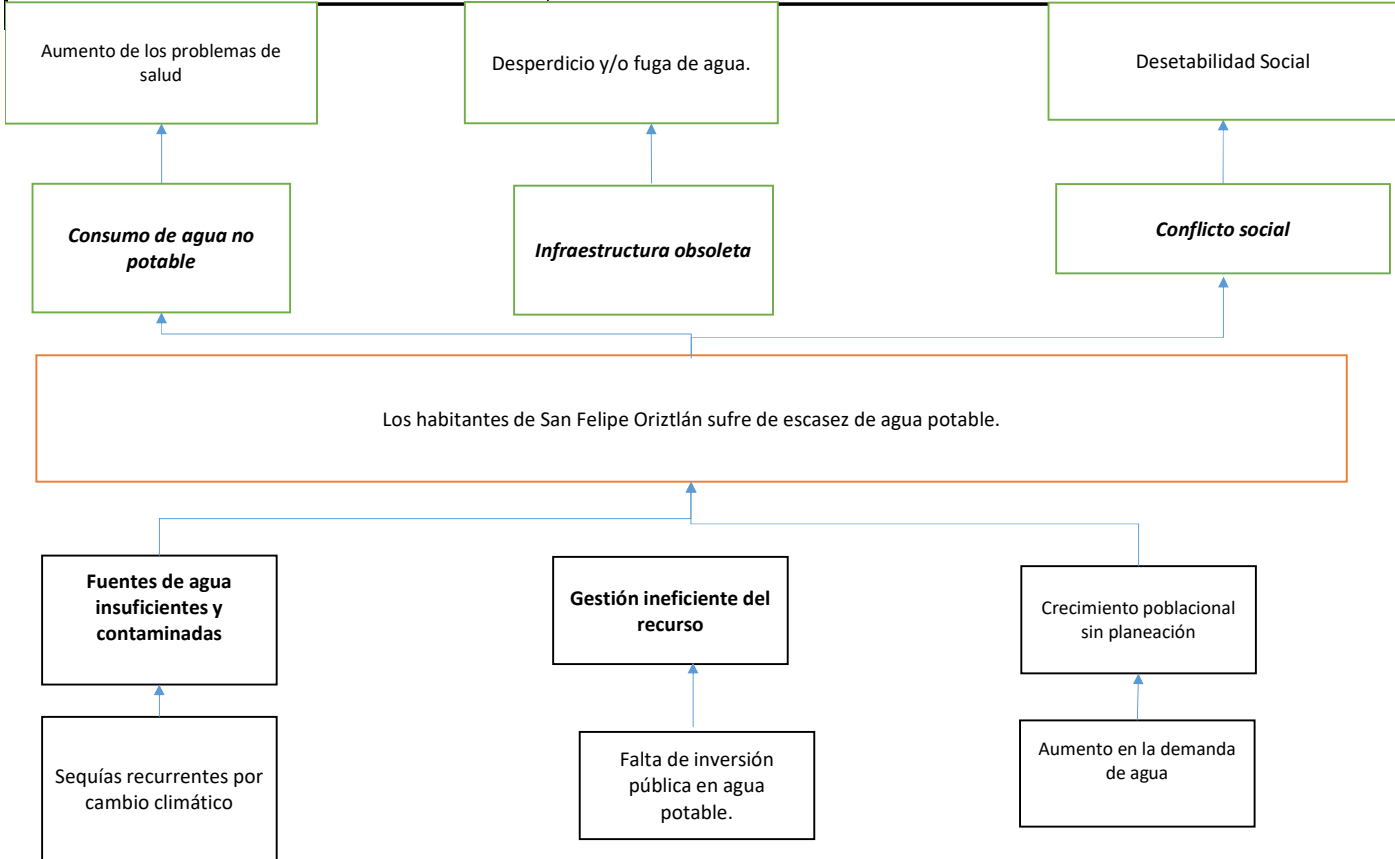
Aumento de los problemas de salud

Desperdicio y/o fuga de agua.

Desetabilidad Social

Consumo de agua no potable

Infraestructura obsoleta

Conflicto social

Los habitantes de San Felipe Oriztlán sufre de escasez de agua potable.

Fuentes de agua insuficientes y contaminadas

Gestión ineficiente del recurso

Crecimiento poblacional sin planeación

Sequías recurrentes por cambio climático

Falta de inversión pública en agua potable.

Aumento en la demanda de agua